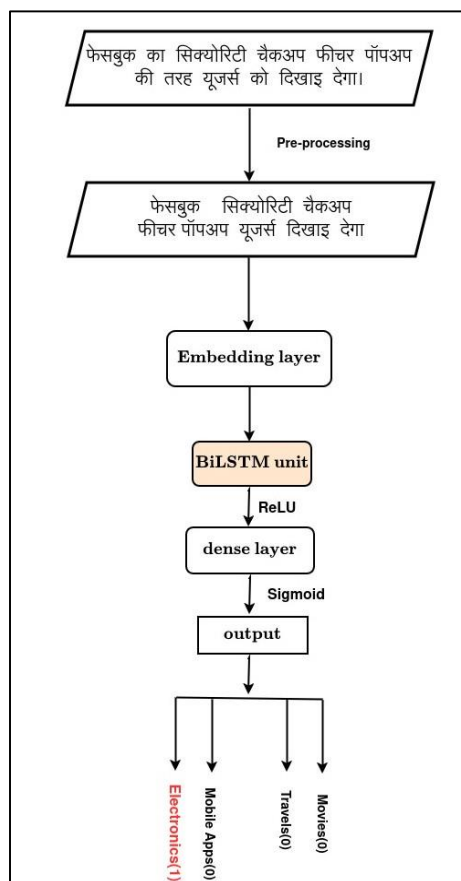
फेसबुक का सिक्योरिटी चैकअप फीचर पॉपअप की तरह यूजर्स को दिखाइ देगा।

Pre-processing

फेसबुक सिक्योरिटी चैकअप फीचर पॉपअप यूजर्स दिखाइ देगा

Embedding layer

BiLSTM unit

ReLU

dense layer

Sigmoid

output

Electronics(1)

Mobile Apps(0)

Travels(0)

Movies(0)